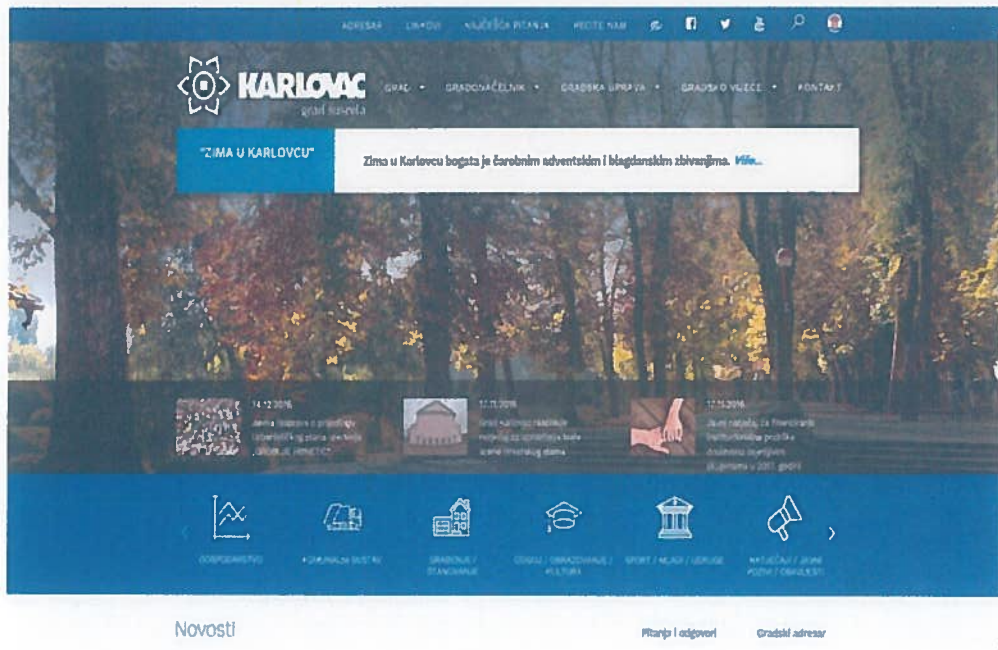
ADRESAR LINKOVI NAJČEŠĆA PITANJA PIŠITE NAM

KARLOVAC grad susreta

GRAD GRADONAČELNIK GRADSKA UPRAVA GRADSKO VIJEĆE KONTAKT

"ZIMA U KARLOVCU"

Zima u Karlovcu bogata je čarobnim adventskim i blagdanskim zbivanjima. Više...

14.12.2016 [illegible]

12.11.2016 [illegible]

12.11.2016 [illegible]

GOSPODARSTVO

KOMUNALNI SUSTAV

GRADNJA / STANOVANJE

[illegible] / OBRAZOVANJE / KULTURA

SPORT / MLADI / UDRUGE

NATJEČAJI / JAVNI POZIVI / OBAVIJESTI

Novosti

Pitanja i odgovori

Gradski adresar